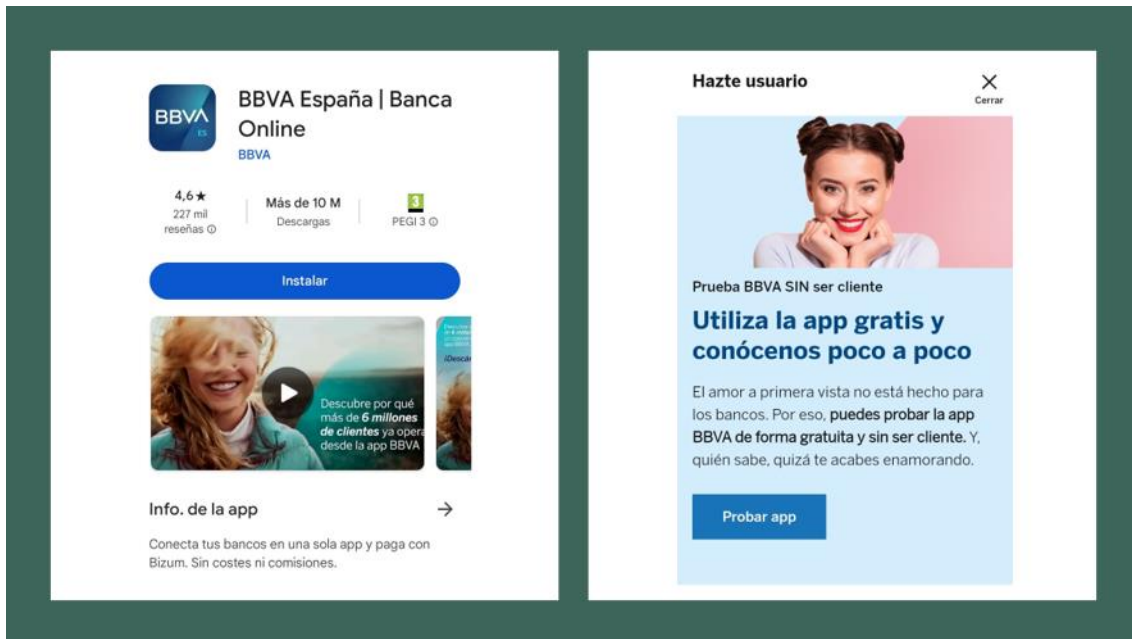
BBVA ES

BBVA España | Banca Online
BBVA

4,6 ★
227 mil reseñas ⓘ

Más de 10 M
Descargas

3
PEGI 3 ⓘ

Instalar

Descubre por qué más de 6 millones de clientes ya opera desde la app BBVA

¡Descar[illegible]

Info. de la app →

Conecta tus bancos en una sola app y paga con Bizum. Sin costes ni comisiones.

Hazte usuario

Cerrar

Prueba BBVA SIN ser cliente

Utiliza la app gratis y conócenos poco a poco

El amor a primera vista no está hecho para los bancos. Por eso, puedes probar la app BBVA de forma gratuita y sin ser cliente. Y, quién sabe, quizá te acabes enamorando.

Probar app